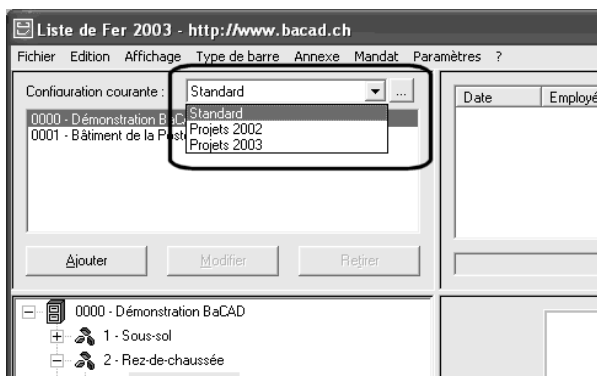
Liste de Fer 2003 - http://www.bacad.ch

Fichier Edition Affichage Type de barre Annexe Mandat Paramètres ?

Configuration courante : Standard ...

Standard
Projets 2002
Projets 2003

0000 - Démonstration BaC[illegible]
0001 - Bâtiment de la Post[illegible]

Date Employé

Ajouter Modifier Retirer

0000 - Démonstration BaCAD
1 - Sous-sol
2 - Rez-de-chaussée